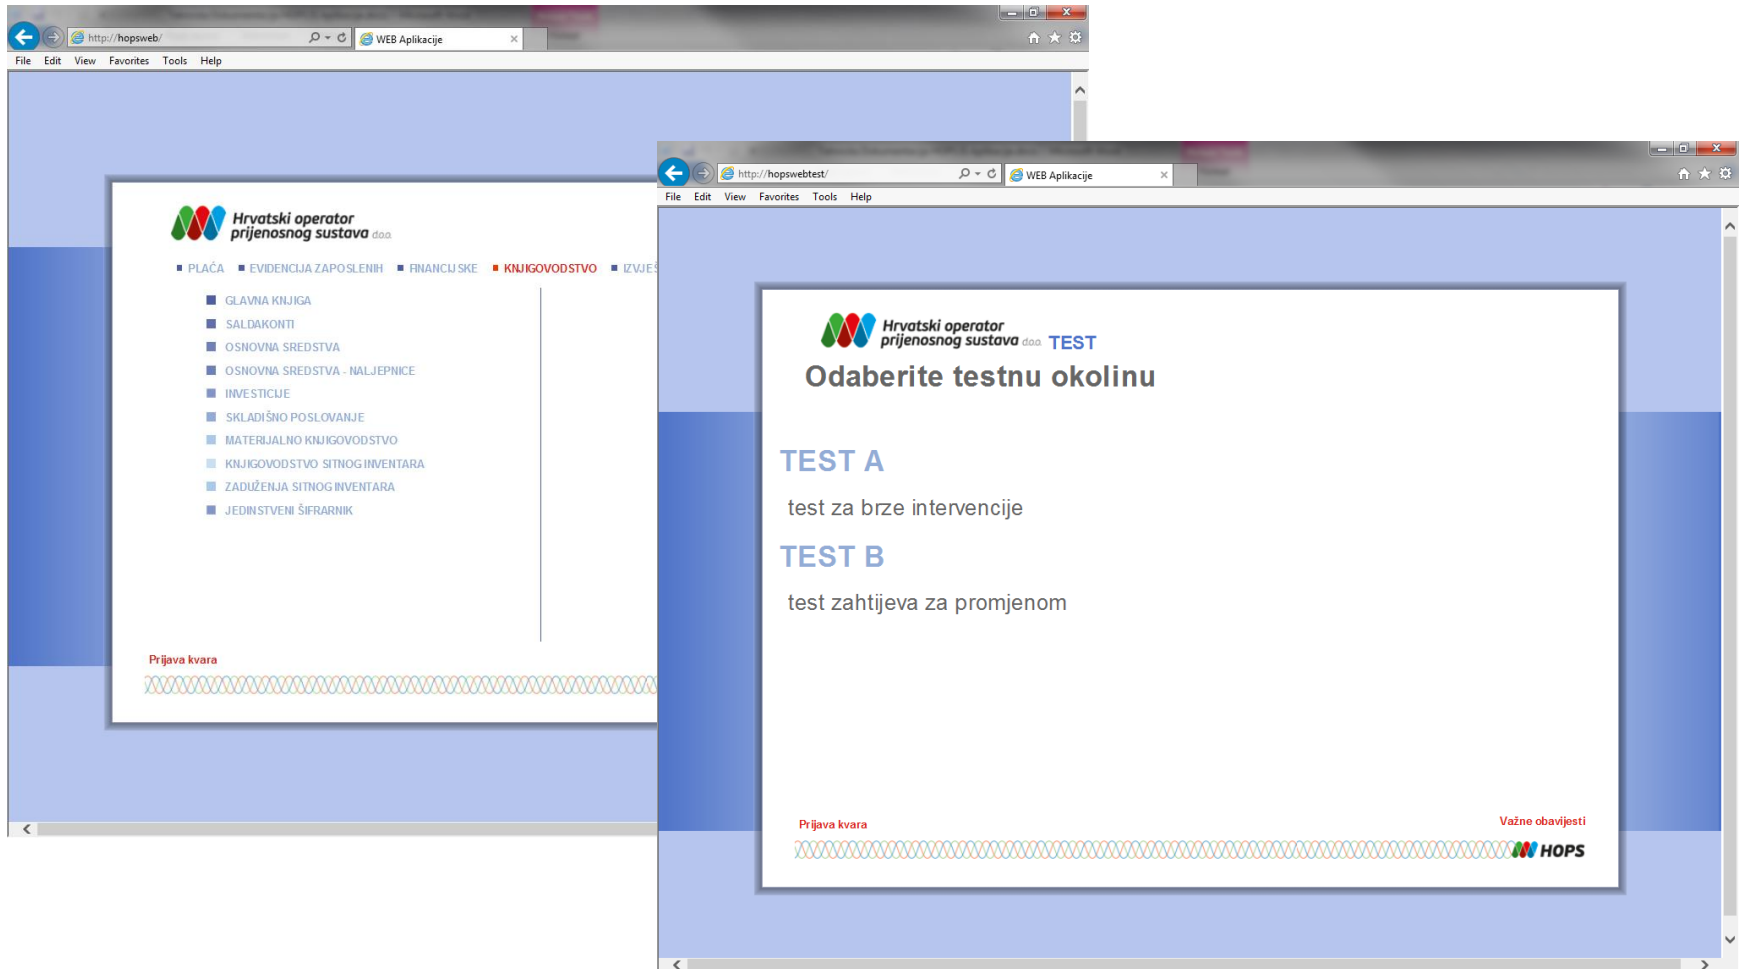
http://hopsweb/
WEB Aplikacije
File Edit View Favorites Tools Help

Hrvatski operator prijenosnog sustava d.o.o.

PLAĆA  EVIDENCIJA ZAPOSLENIH  FINANCIJSKE  KNJIGOVODSTVO  IZVJE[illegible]

GLAVNA KNJIGA
SALDAKONTI
OSNOVNA SREDSTVA
OSNOVNA SREDSTVA - NALJEPNICE
INVESTICIJE
SKLADIŠNO POSLOVANJE
MATERIJALNO KNJIGOVODSTVO
KNJIGOVODSTVO SITNOG INVENTARA
ZADUŽENJA SITNOG INVENTARA
JEDINSTVENI ŠIFRARNIK

Prijava kvara

http://hopswebtest/
WEB Aplikacije
File Edit View Favorites Tools Help

Hrvatski operator prijenosnog sustava d.o.o. TEST

Odaberite testnu okolinu

TEST A

test za brze intervencije

TEST B

test zahtijeva za promjenom

Prijava kvara
Važne obavijesti
HOPS